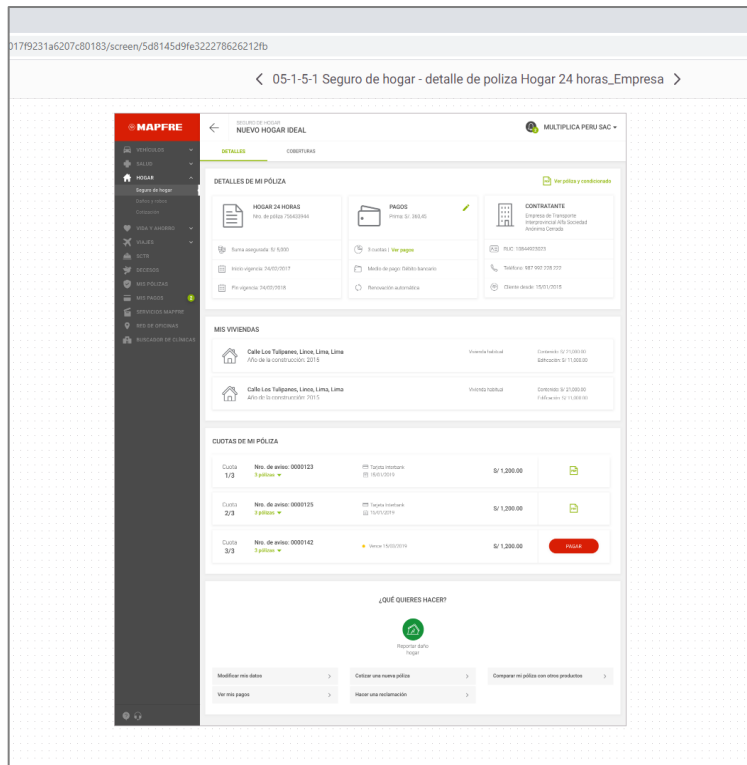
017f9231a6207c80183/screen/5d8145d9fe322278626212fb

05-1-5-1 Seguro de hogar - detalle de poliza Hogar 24 horas_Empresa

MAPFRE

VEHÍCULOS
SALUD
HOGAR
Seguro de hogar
Daños y robos
Extinción
VIDA Y AHORRO
VIAJES
SCTR
DECESOS
MIS PÓLIZAS
MIS PAGOS
SERVICIOS MAPFRE
RED DE OFICINAS
BUSCADOR DE CLÍNICAS

SEGURO DE HOGAR
NUEVO HOGAR IDEAL

MULTIPLICA PERU SAC

DETALLES
COBERTURAS

DETALLES DE MI PÓLIZA

Ver póliza y condicionado

HOGAR 24 HORAS
Nro. de póliza 756435944

Suma asegurada S/ 5,000
Inicio vigencia 24/02/2017
Fin vigencia 24/02/2018

PAGOS
Prima S/ 363.45

3 cuotas | Ver pagos
Medio de pago Débito bancario
Renovación automática

CONTRATANTE
Empresa de Transporte Interprovincial Alfa Sociedad Anónima Cerrada

RUC 10844923023
Teléfono 987 902 228 222
Cliente desde 15/01/2015

MIS VIVIENDAS

Calle Los Tulipanes, Lince, Lima, Lima
Año de la construcción: 2015
Vivienda habitual
Contenido S/ 21,000.00
Edificación S/ 11,000.00

Calle Los Tulipanes, Lince, Lima, Lima
Año de la construcción: 2015
Vivienda habitual
Contenido S/ 21,000.00
Edificación S/ 11,000.00

CUOTAS DE MI PÓLIZA

Cuota 1/3
Nro. de aviso: 0000123
3 pólizas
Tarjeta Interbank
18/01/2019
S/ 1,200.00

Cuota 2/3
Nro. de aviso: 0000125
3 pólizas
Tarjeta Interbank
15/07/2019
S/ 1,200.00

Cuota 3/3
Nro. de aviso: 0000142
3 pólizas
Vence 15/03/2019
S/ 1,200.00
PAGAR

¿QUÉ QUIERES HACER?

Reportar daño hogar

Modificar mis datos
Cotizar una nueva póliza
Comparar mi póliza con otros productos
Ver mis pagos
Hacer una reclamación